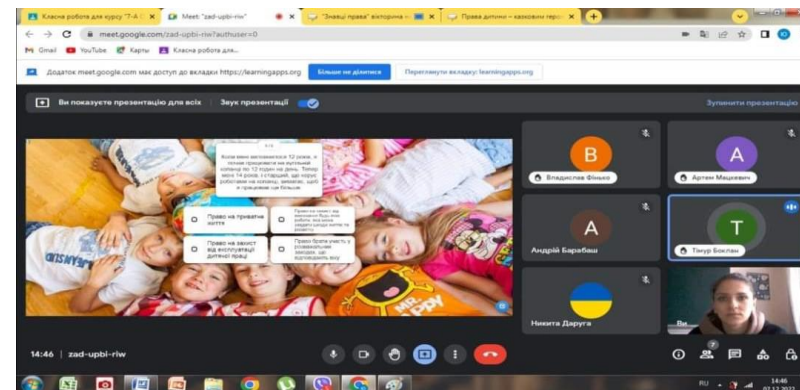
Класна робота для курсу "7-А
Meet: "zad-upbi-riw"
"Знавці права" вікторина
Права дитини – казкові геро

meet.google.com/zad-upbi-riw?authuser=0

Gmail YouTube Карти Класна робота для...

Додаток meet.google.com має доступ до вкладки https://learningapps.org Більше не ділитися Переглянути вкладку: learningapps.org

Ви показуєте презентацію для всіх Звук презентації

Зупинити презентацію

Коли мені виповнилося 12 років, я почав працювати на вугільній копальні по 12 годин на день. Тепер мені 14 років, і гладшій, що корисні роботами на копальні, змінився, щоб я працював ще більше

Право на приватне життя
Право на захист від експлуатації дитячої праці
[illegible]
Право брати участь у розважальних заходах, що відповідають віку

Владислав Фінько
Артем Мацкевич
Андрій Барабаш
Тімур Боклан
Никита Дарюга

14:46 | zad-upbi-riw

RU 14:46